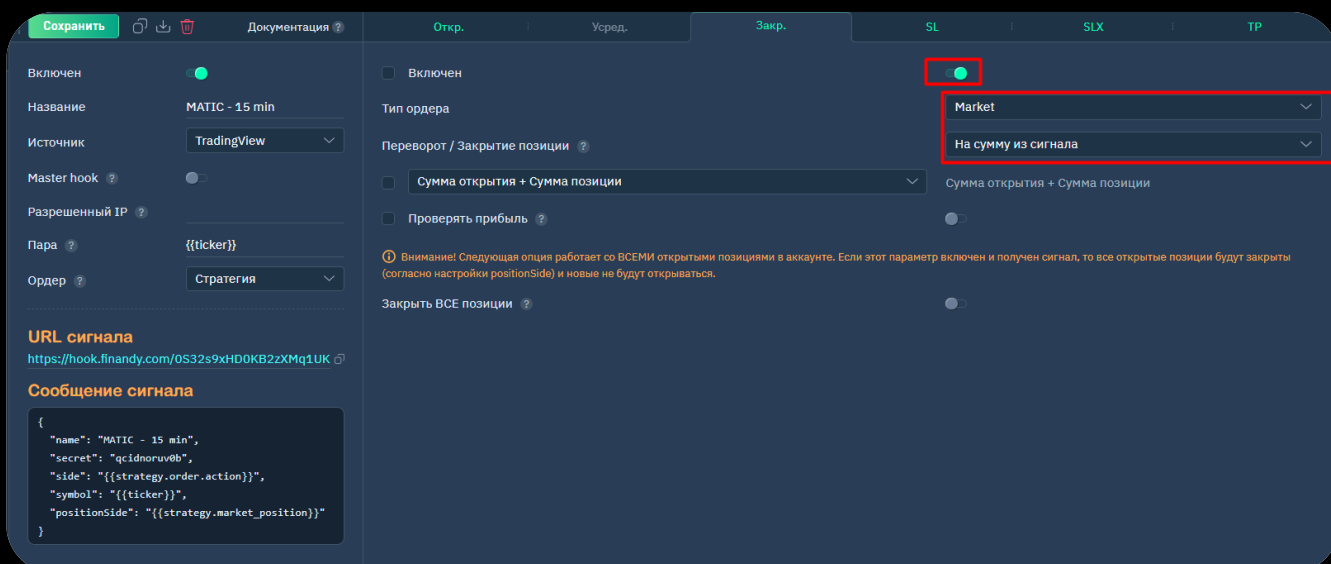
Сохранить

Документация ?

Откр. | Усред. | Закр. | SL | SLX | TP

Включен

Название MATIC - 15 min

Источник TradingView

Master hook ?

Разрешенный IP ?

Пара ? {{ticker}}

Ордер ? Стратегия

URL сигнала

https://hook.finandy.com/0S32s9xHD0KB2zXMq1UK

Сообщение сигнала

{
"name": "MATIC - 15 min",
"secret": "qcidnoruv0b",
"side": "{{strategy.order.action}}",
"symbol": "{{ticker}}",
"positionSide": "{{strategy.market_position}}"
}

Включен

Тип ордера Market

Переворот / Закрытие позиции ? На сумму из сигнала

Сумма открытия + Сумма позиции Сумма открытия + Сумма позиции

Проверять прибыль ?

Внимание! Следующая опция работает со ВСЕМИ открытыми позициями в аккаунте. Если этот параметр включен и получен сигнал, то все открытые позиции будут закрыты (согласно настройки positionSide) и новые не будут открываться.

Закрыть ВСЕ позиции ?